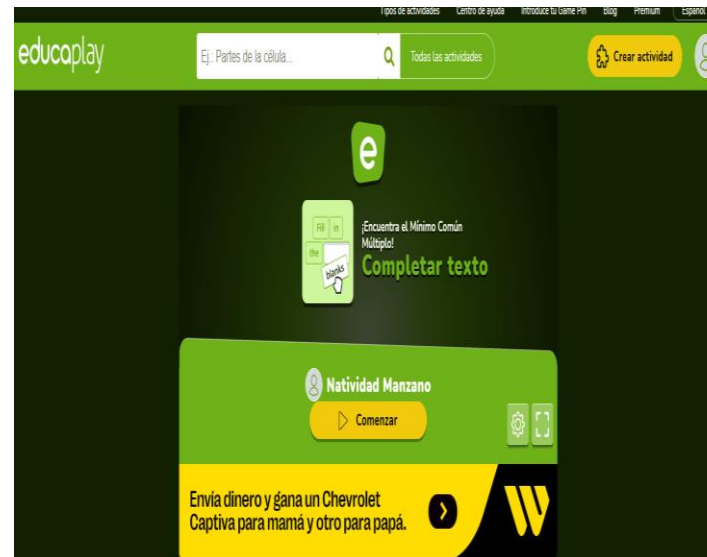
Tipos de actividades Centro de ayuda Introduce tu Game Pin Blog Premium Español

educaplay

Ej.: Partes de la célula...

Todas las actividades

Crear actividad

e

Fill in the blanks

¡Encuentra el Mínimo Común Múltiplo!

Completar texto

Natividad Manzano

Comenzar

Envía dinero y gana un Chevrolet Captiva para mamá y otro para papá.